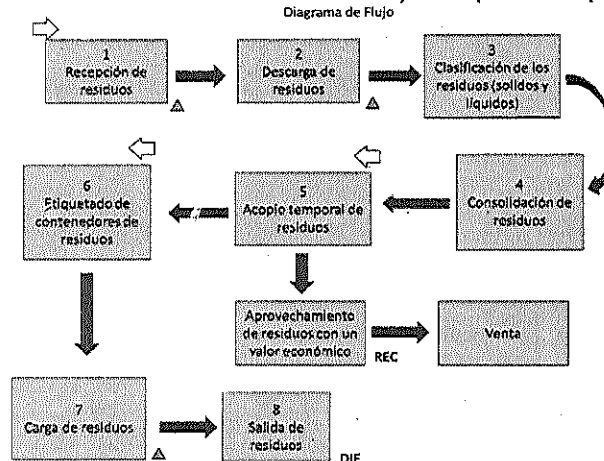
Diagrama de Flujo

1
Recepción de residuos

2
Descarga de residuos

3
Clasificación de los residuos (solidos y liquidos)

4
Consolidación de residuos

5
Acopio temporal de residuos

6
Etiquetado de contenedores de residuos

Aprovechamiento de residuos con un valor económico

REC

Venta

7
Carga de residuos

8
Salida de residuos

DIF